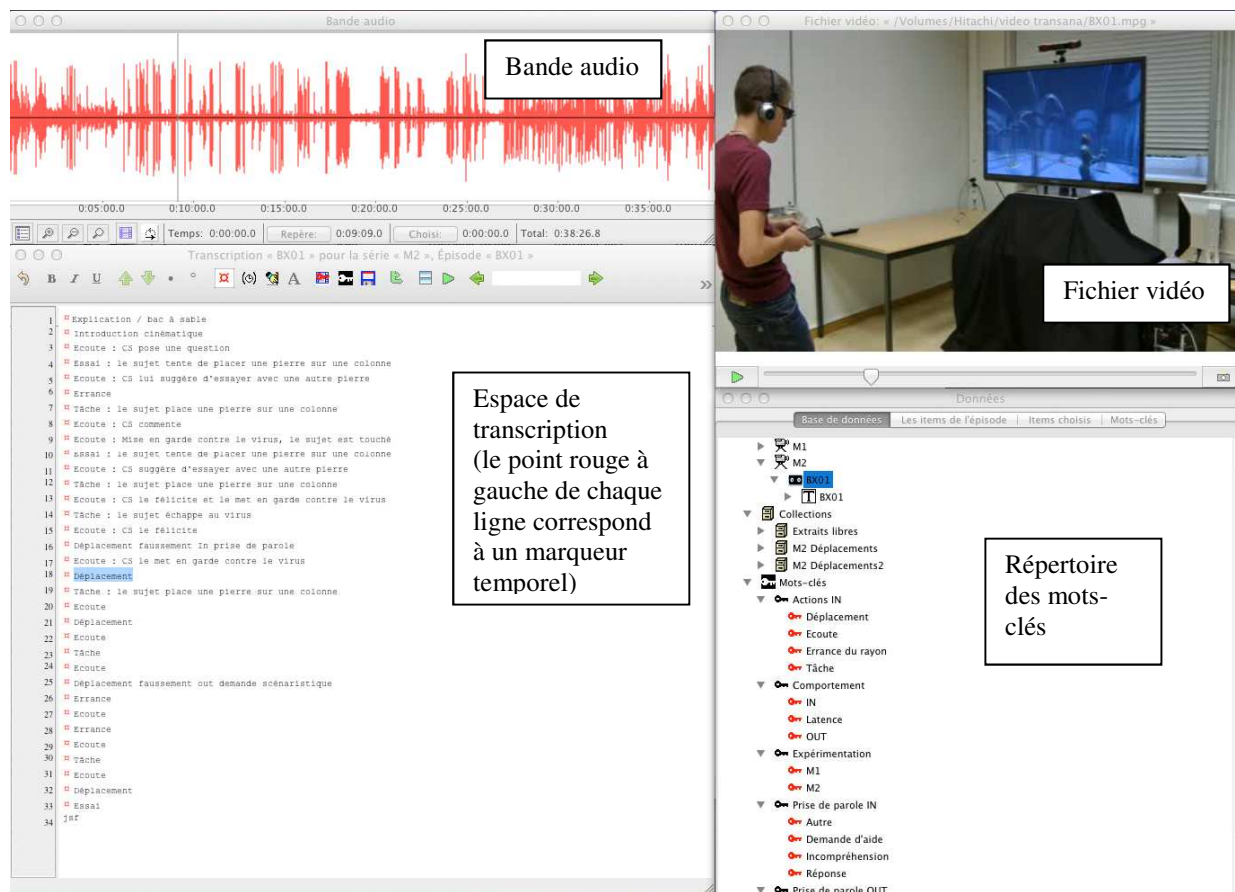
Bande audio

Bande audio

0:05:00.0 0:10:00.0 0:15:00.0 0:20:00.0 0:25:00.0 0:30:00.0 0:35:00.0

Temps: 0:00:00.0 Repère: 0:09:09.0 Choisi: 0:00:00.0 Total: 0:38:26.8

Transcription « BX01 » pour la série « M2 », Épisode « BX01 »

B I U

1 Explication / bac à sable
2 Introduction cinématique
3 Ecoute : CS pose une question
4 Essai : le sujet tente de placer une pierre sur une colonne
5 Ecoute : CS lui suggère d'essayer avec une autre pierre
6 Errance
7 Tâche : le sujet place une pierre sur une colonne
8 Ecoute : CS commente
9 Ecoute : Mise en garde contre le virus, le sujet est touché
10 Essai : le sujet tente de placer une pierre sur une colonne
11 Ecoute : CS suggère d'essayer avec une autre pierre
12 Tâche : le sujet place une pierre sur une colonne
13 Ecoute : CS le félicite et le met en garde contre le virus
14 Tâche : le sujet échappe au virus
15 Ecoute : CS le félicite
16 Déplacement faussement In prise de parole
17 Ecoute : CS le met en garde contre le virus
18 Déplacement
19 Tâche : le sujet place une pierre sur une colonne
20 Ecoute
21 Déplacement
22 Ecoute
23 Tâche
24 Ecoute
25 Déplacement faussement out demande scénaristique
26 Errance
27 Ecoute
28 Errance
29 Ecoute
30 Tâche
31 Ecoute
32 Déplacement
33 Essai
34 jsf

Espace de transcription (le point rouge à gauche de chaque ligne correspond à un marqueur temporel)

Fichier vidéo: « /Volumes/Hitachi/video transana/BX01.mpg »

Fichier vidéo

Données

Base de données | Les items de l'épisode | Items choisis | Mots-clés

M1
M2
BX01
BX01
Collections
Extraits libres
M2 Déplacements
M2 Déplacements2
Mots-clés
Actions IN
Déplacement
Ecoute
Errance du rayon
Tâche
Comportement
IN
Latence
OUT
Expérimentation
M1
M2
Prise de parole IN
Autre
Demande d'aide
Incompréhension
Réponse
Prise de parole OUT

Répertoire des mots-clés